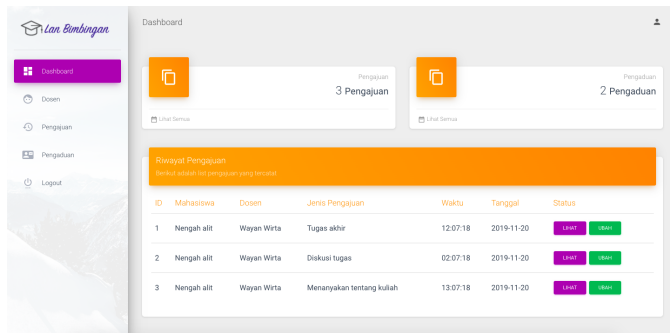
Lan Bimbingan

Dashboard

Dashboard
Dosen
Pengajuan
Pengaduan
Logout

Pengajuan
3 Pengajuan
Lihat Semua

Pengaduan
2 Pengaduan
Lihat Semua

Riwayat Pengajuan
Berikut adalah list pengajuan yang tercatat

| ID | Mahasiswa | Dosen | Jenis Pengajuan | Waktu | Tanggal | Status |
|---|---|---|---|---|---|---|
| 1 | Nengah alit | Wayan Wirta | Tugas akhir | 12:07:18 | 2019-11-20 | LIHAT UBAH |
| 2 | Nengah alit | Wayan Wirta | Diskusi tugas | 02:07:18 | 2019-11-20 | LIHAT UBAH |
| 3 | Nengah alit | Wayan Wirta | Menanyakan tentang kuliah | 13:07:18 | 2019-11-20 | LIHAT UBAH |